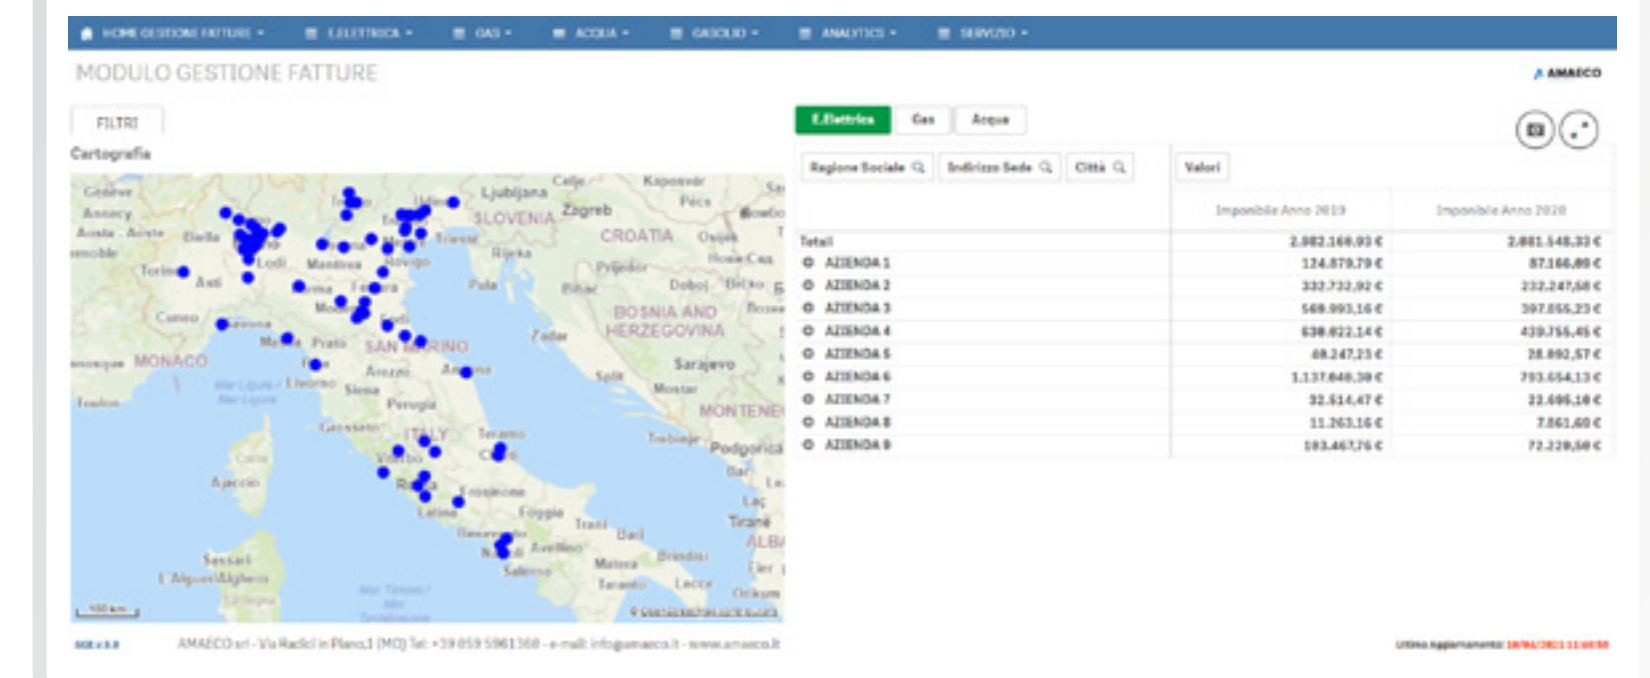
HOME GESTIONE FATTURE ▾ E.ELETTRICA ▾ GAS ▾ ACQUA ▾ GASOLIO ▾ ANALYTICS ▾ SERVIZIO ▾

MODULO GESTIONE FATTURE

AMAECO

FILTRI

Cartografia

Genève Annecy Aosta Biella Torino Asti Cuneo Savona MONACO Lodi Mantova Rovigo Parma Ferrara Modena Massa Prato Livorno Pisa Siena Arezzo Perugia SAN MARINO Ancona Grosseto ITALY Teramo Chieti Viterbo Roma Frosinone Latina Foggia Avellino Napoli Salerno Matera Taranto Brindisi Lecce Bari Trani Ajaccio Sassari L'Alguer/Alghero Corse Toulon Ljubljana SLOVENIA Zagreb CROATIA Rijeka Zadar Split BOSNIA AND HERZEGOVINA Sarajevo Mostar MONTENEGRO Podgorica Tirane ALBA Trieste Venezia Pécs Osijek Kaposvár Celje Pula Bihać Doboj Trebinje Bar Mar Ligure Mar Tirreno

100 km

E.Elettrica Gas Acqua

Ragione Sociale Indirizzo Sede Città Valori

| | Imponibile Anno 2019 | Imponibile Anno 2020 |
|---|---|---|
| Totali | 2.882.168,93 € | 2.881.548,33 € |
| AZIENDA 1 | 124.879,79 € | 87.166,89 € |
| AZIENDA 2 | 332.732,92 € | 232.247,68 € |
| AZIENDA 3 | 569.993,16 € | 397.855,23 € |
| AZIENDA 4 | 630.022,14 € | 439.755,45 € |
| AZIENDA 5 | 40.247,23 € | 28.092,57 € |
| AZIENDA 6 | 1.137.040,38 € | 793.654,13 € |
| AZIENDA 7 | 32.514,47 € | 22.695,10 € |
| AZIENDA 8 | 11.263,16 € | 7.861,60 € |
| AZIENDA 9 | 103.467,76 € | 72.220,50 € |

SGE v.5.0

AMAECO srl - Via Radici in Piano,1 (MO) Tel: +39 059 5961560 - e-mail: info@amaeco.it - www.amaeco.it

Ultimo Aggiornamento: 10/06/2021 11:60:50